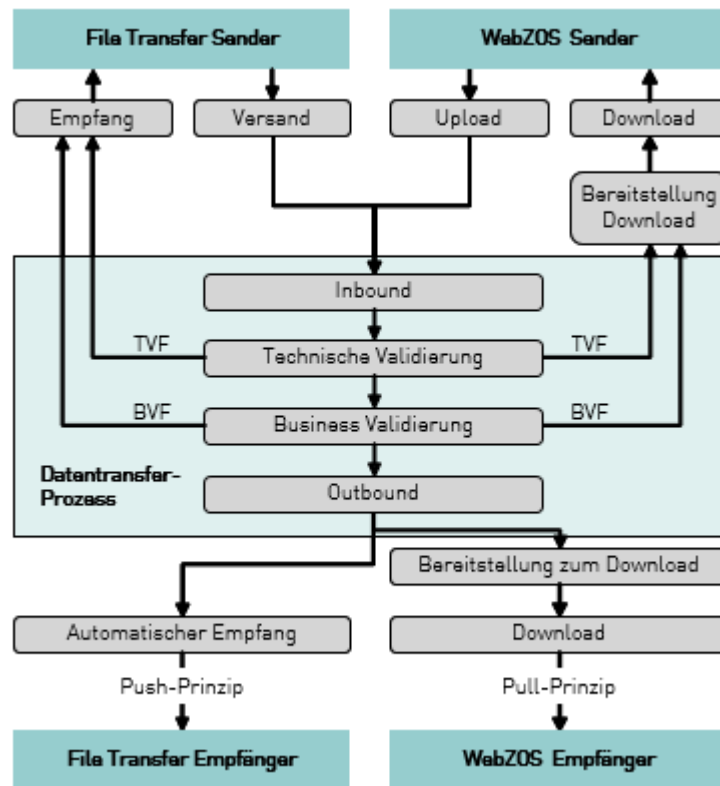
File Transfer Sender

WebZOS Sender

Empfang

Versand

Upload

Download

Bereitstellung Download

Inbound

TVF

Technische Validierung

TVF

BVF

Business Validierung

BVF

Datentransfer-Prozess

Outbound

Bereitstellung zum Download

Automatischer Empfang

Download

Push-Prinzip

Pull-Prinzip

File Transfer Empfänger

WebZOS Empfänger